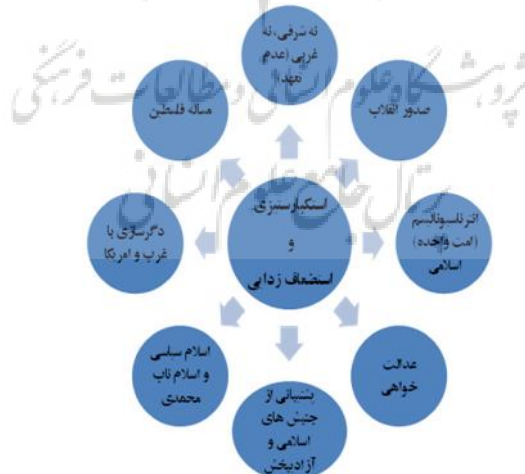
نه شرقی، نه غربی (عدم تعهد)

صدور انقلاب

مساله فلسطین

استکبارستیزی
و
استضعاف زدایی

انترناسیونالیسم (امت واحده) اسلامی

دگرسازی با غرب و امریکا

عدالت خواهی

اسلام سیاسی و اسلام ناب محمدی

پشتیبانی از جنبش های اسلامی و آزادیبخش

پژوهشگاه علوم انسانی و مطالعات فرهنگی
پرتال جامع علوم انسانی